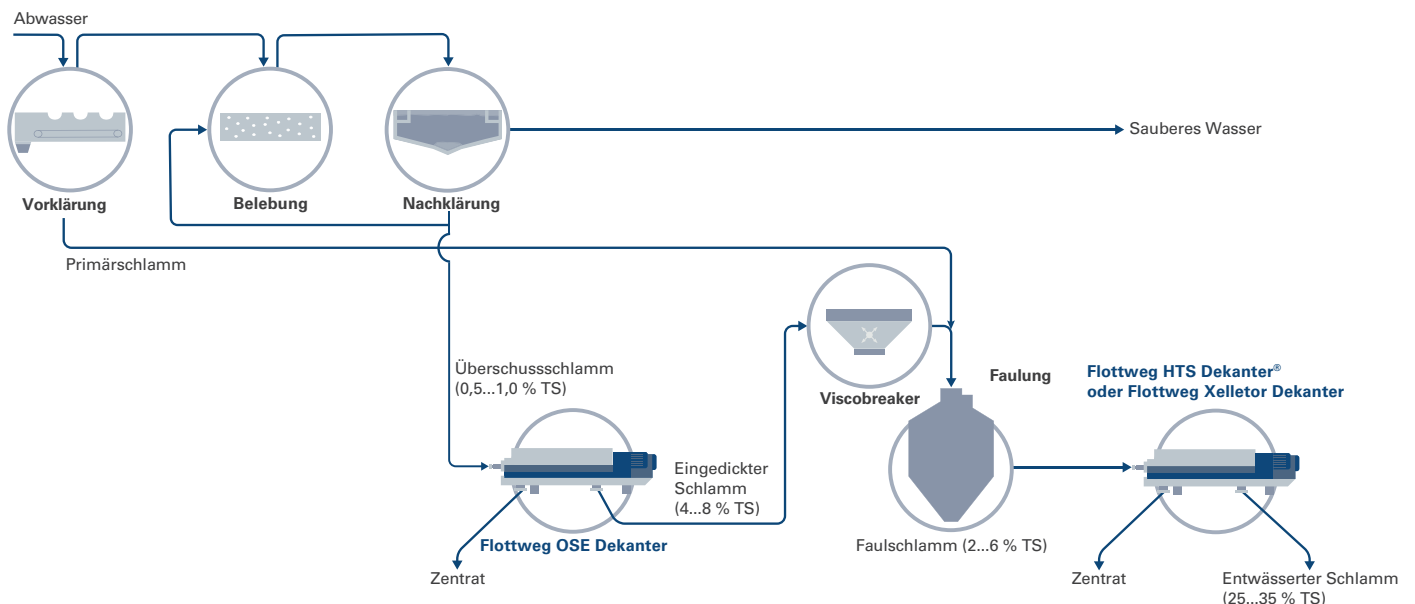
Abwasser

Sauberes Wasser

Vorklärung

Belebung

Nachklärung

Primärschlamm

Überschussschlamm (0,5...1,0 % TS)

Viscobreaker

Faulung

Flottweg HTS Dekanter®
oder Flottweg Xelletor Dekanter

Eingedickter Schlamm (4...8 % TS)

Flottweg OSE Dekanter

Faulschlamm (2...6 % TS)

Zentrat

Zentrat

Entwässerter Schlamm (25...35 % TS)